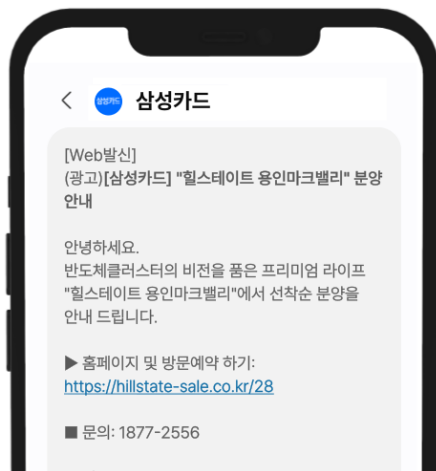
< 삼성카드 삼성카드

[Web발신]
(광고)[삼성카드] "힐스테이트 용인마크밸리" 분양 안내

안녕하세요.
반도체클러스터의 비전을 품은 프리미엄 라이프 "힐스테이트 용인마크밸리"에서 선착순 분양을 안내 드립니다.

▶ 홈페이지 및 방문예약 하기:
https://hillstate-sale.co.kr/28

■ 문의: 1877-2556